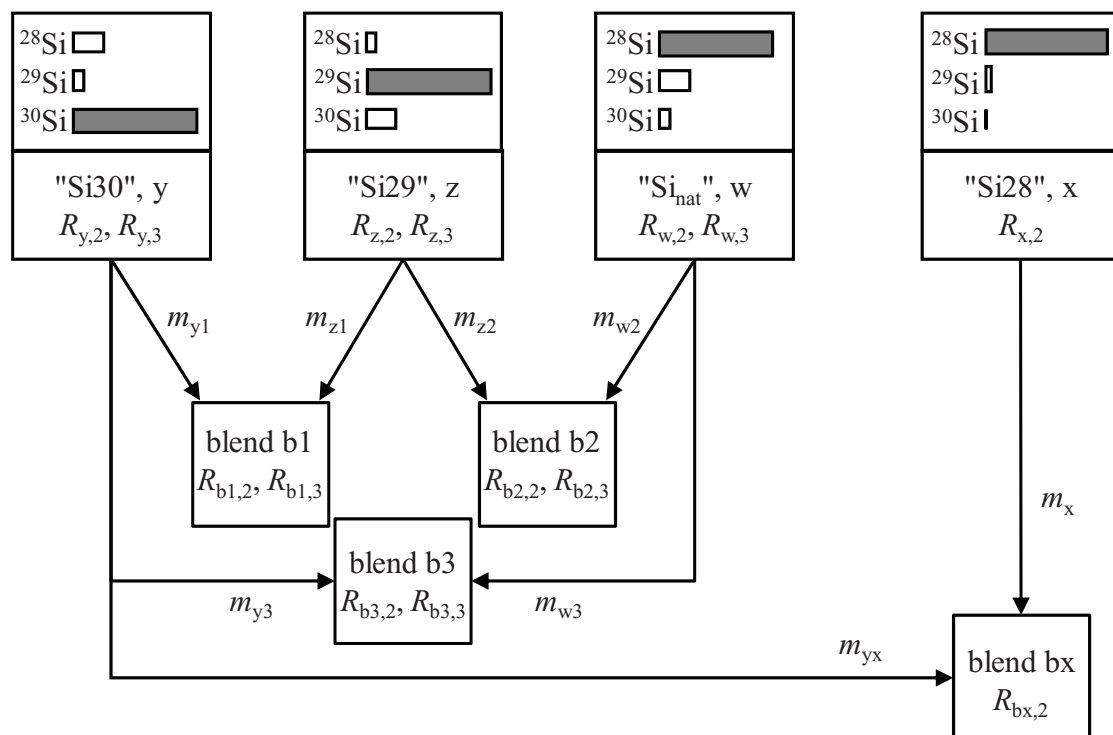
$^{28}Si$
$^{29}Si$
$^{30}Si$
"Si30", y
$R_{y,2}$, $R_{y,3}$

$^{28}Si$
$^{29}Si$
$^{30}Si$
"Si29", z
$R_{z,2}$, $R_{z,3}$

$^{28}Si$
$^{29}Si$
$^{30}Si$
"$Si_{nat}$", w
$R_{w,2}$, $R_{w,3}$

$^{28}Si$
$^{29}Si$
$^{30}Si$
"Si28", x
$R_{x,2}$

$m_{y1}$
$m_{z1}$
$m_{z2}$
$m_{w2}$

blend b1
$R_{b1,2}$, $R_{b1,3}$

blend b2
$R_{b2,2}$, $R_{b2,3}$

$m_x$

blend b3
$R_{b3,2}$, $R_{b3,3}$

$m_{y3}$
$m_{w3}$
$m_{yx}$

blend bx
$R_{bx,2}$